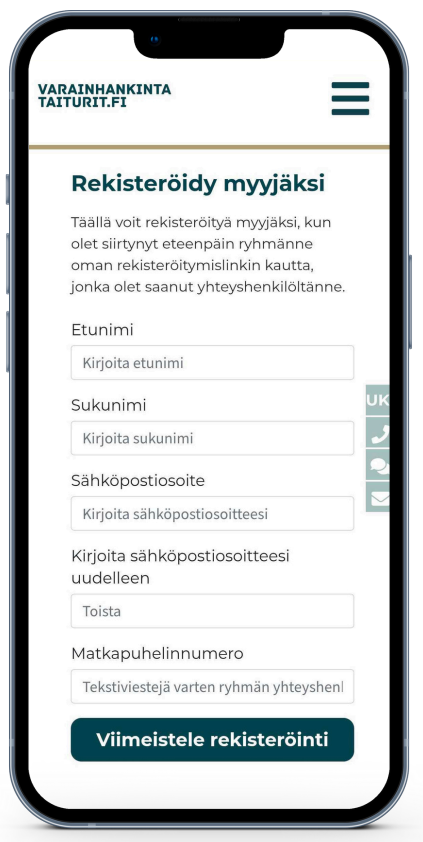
VARAINHANKINTA
TAITURIT.FI

Rekisteröidy myyjäksi

Täällä voit rekisteröityä myyjäksi, kun olet siirtynyt eteenpäin ryhmänne oman rekisteröitymislinkin kautta, jonka olet saanut yhteyshenkilöltänne.

Etunimi

Kirjoita etunimi

Sukunimi

Kirjoita sukunimi

Sähköpostiosoite

Kirjoita sähköpostiosoitteesi

Kirjoita sähköpostiosoitteesi uudelleen

Toista

Matkapuhelinnumero

Tekstiviestejä varten ryhmän yhteyshenl

Viimeistele rekisteröinti

UK